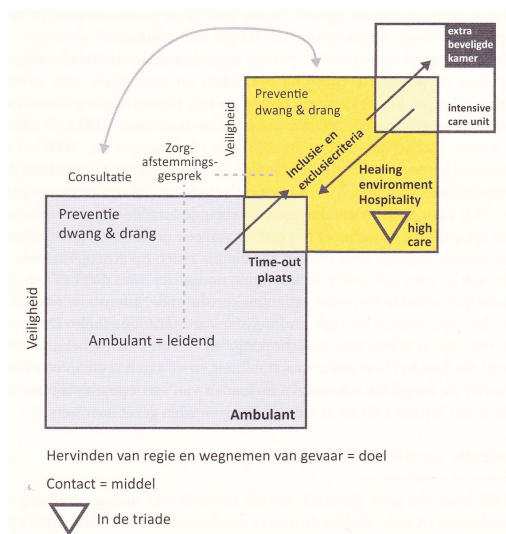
extra beveiligde kamer

Preventie dwang & drang

Veiligheid

intensive care unit

Consultatie

Zorg-afstemmings-gesprek

Inclusie- en exclusiecriteria

Healing environment Hospitality

high care

Preventie dwang & drang

Time-out plaats

Veiligheid

Ambulant = leidend

Ambulant

Hervinden van regie en wegnemen van gevaar = doel

Contact = middel

In de triade